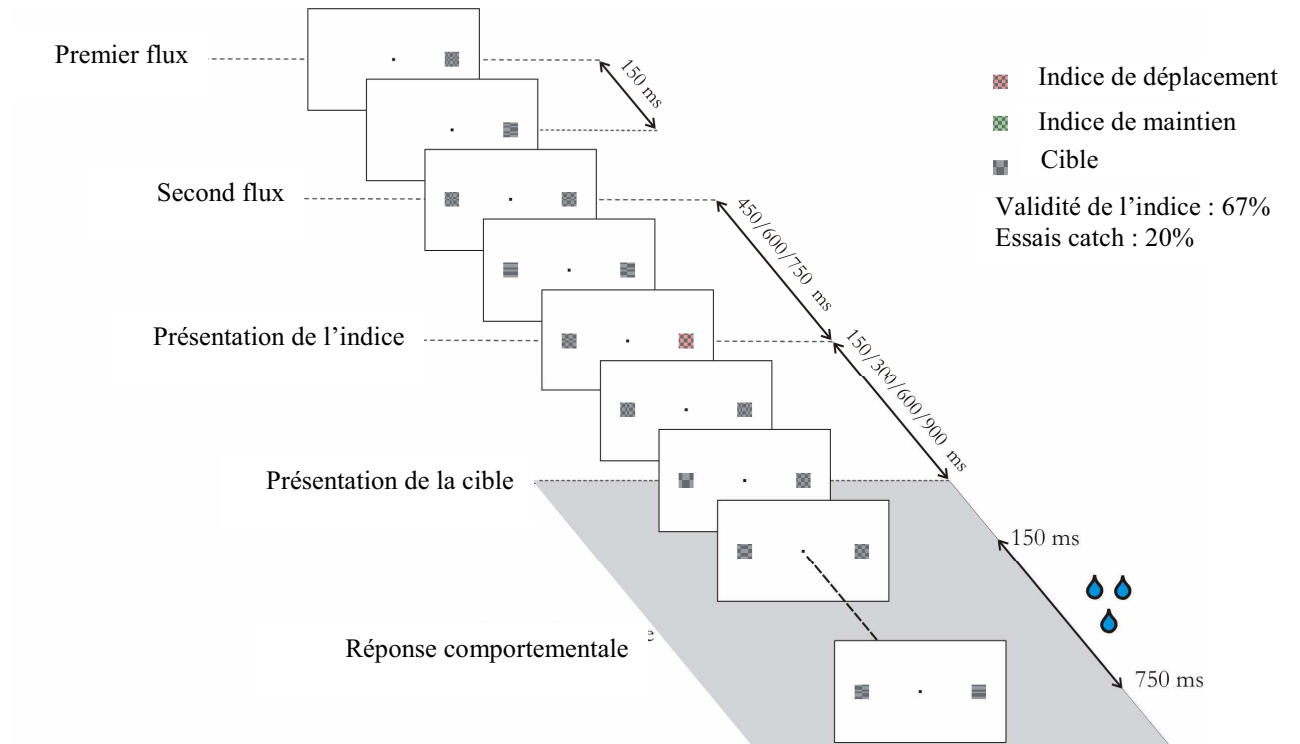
Premier flux

150 ms

Indice de déplacement

Indice de maintien

Cible

Validité de l'indice : 67%
Essais catch : 20%

Second flux

450/600/750 ms

Présentation de l'indice

150/300/600/900 ms

Présentation de la cible

150 ms

Réponse comportementale

750 ms